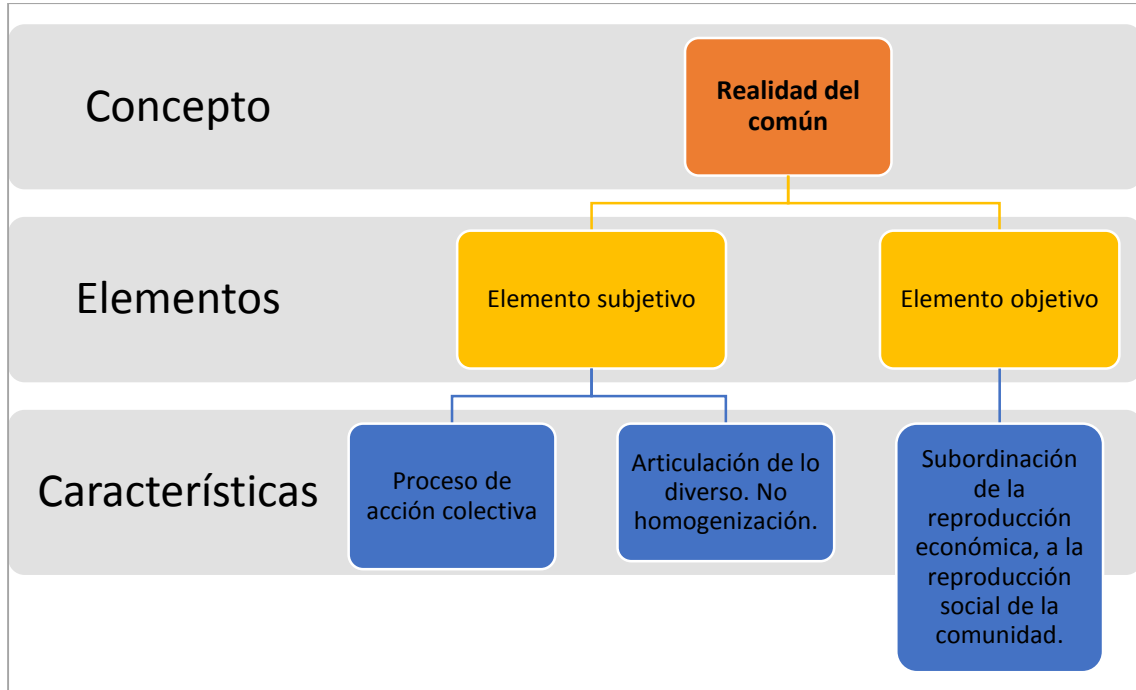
Concepto

Realidad del común

Elementos

Elemento subjetivo

Elemento objetivo

Características

Proceso de acción colectiva

Articulación de lo diverso. No homogenización.

Subordinación de la reproducción económica, a la reproducción social de la comunidad.